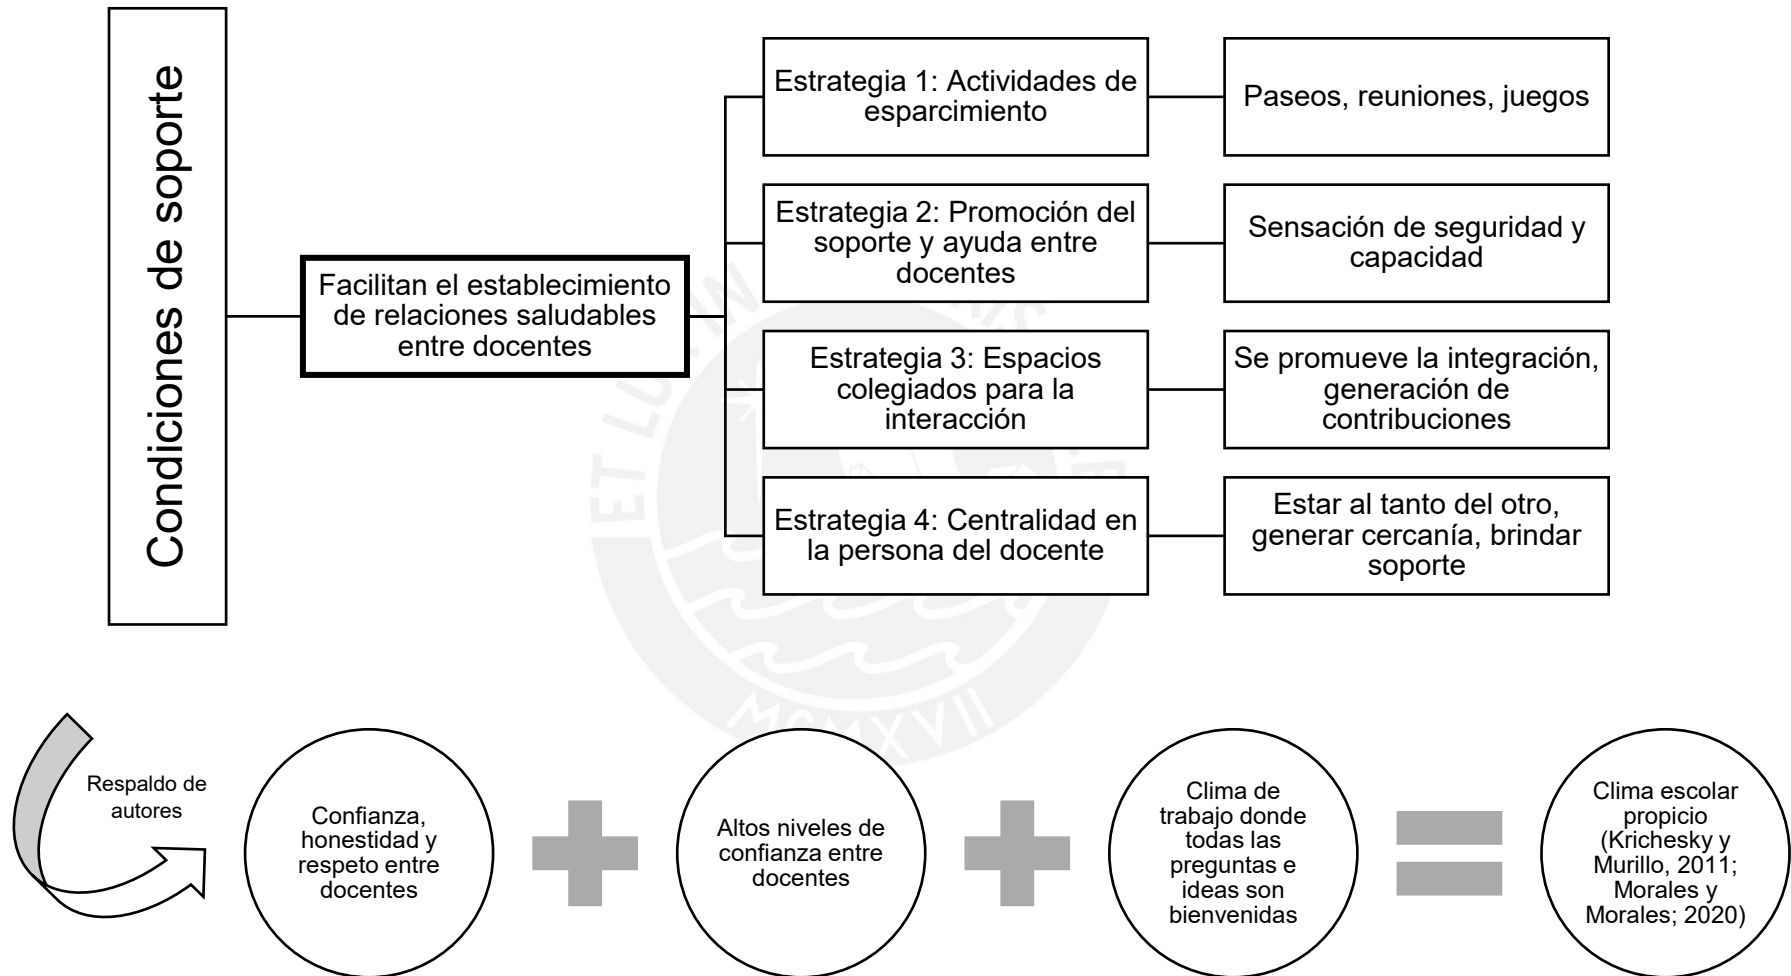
Condiciones de soporte

Facilitan el establecimiento de relaciones saludables entre docentes

Estrategia 1: Actividades de esparcimiento

Paseos, reuniones, juegos

Estrategia 2: Promoción del soporte y ayuda entre docentes

Sensación de seguridad y capacidad

Estrategia 3: Espacios colegiados para la interacción

Se promueve la integración, generación de contribuciones

Estrategia 4: Centralidad en la persona del docente

Estar al tanto del otro, generar cercanía, brindar soporte

Respaldo de autores

Confianza, honestidad y respeto entre docentes

Altos niveles de confianza entre docentes

Clima de trabajo donde todas las preguntas e ideas son bienvenidas

Clima escolar propicio (Krichesky y Murillo, 2011; Morales y Morales; 2020)